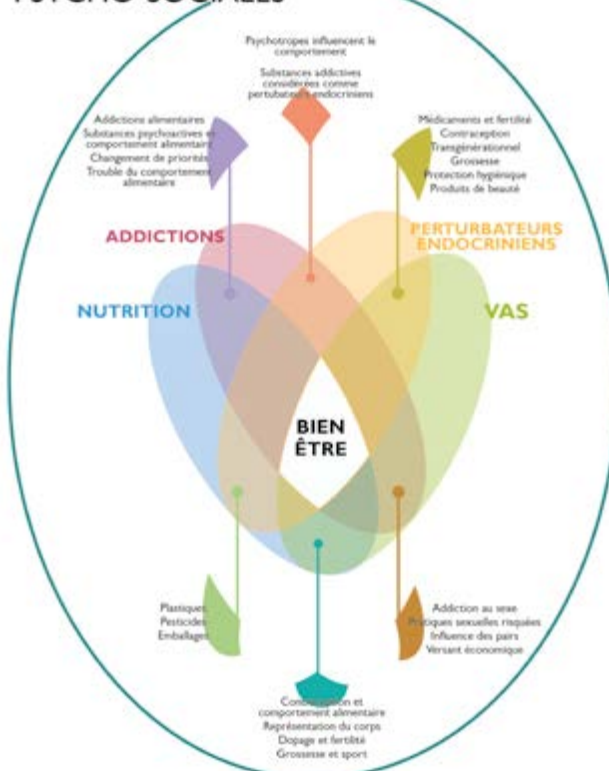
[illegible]

Psychotropes influencent le comportement

Substances addictives considérées comme perturbateurs endocriniens

Addictions alimentaires
Substances psychoactives et comportement alimentaire
Changement de priorités
Trouble du comportement alimentaire

Médicaments et fertilité
Contraception
Transgénérationnel
Grossesse
Protection hygiénique
Produits de beauté

ADDICTIONS

PERTURBATEURS ENDOCRINIENS

NUTRITION

VAS

BIEN ÊTRE

Plastiques
Pesticides
Emballages

Addiction au sexe
Pratiques sexuelles risquées
Influence des pairs
Versant économique

Contraception et comportement alimentaire
Représentation du corps
Dopage et fertilité
Grossesse et sport